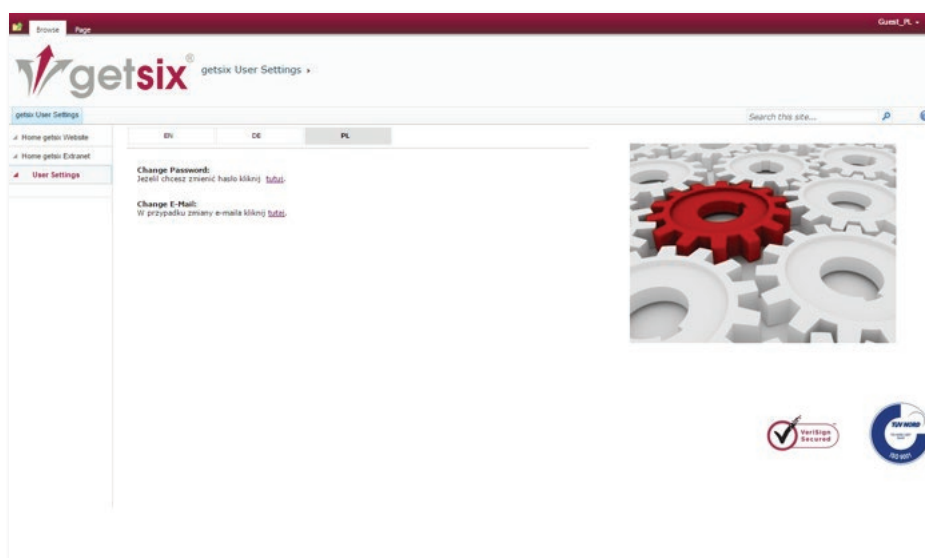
Browse Page

Guest_PL ▾

getsix®

getsix User Settings ▸

getsix User Settings

Search this site...

Home getsix Website

Home getsix Extranet

User Settings

EN

DE

PL

Change Password:
Jeżeli chcesz zmienić hasło kliknij tutaj.

Change E-Mail:
W przypadku zmiany e-maila kliknij tutaj.

VeriSign Secured

TÜV NORD

ISO 9001